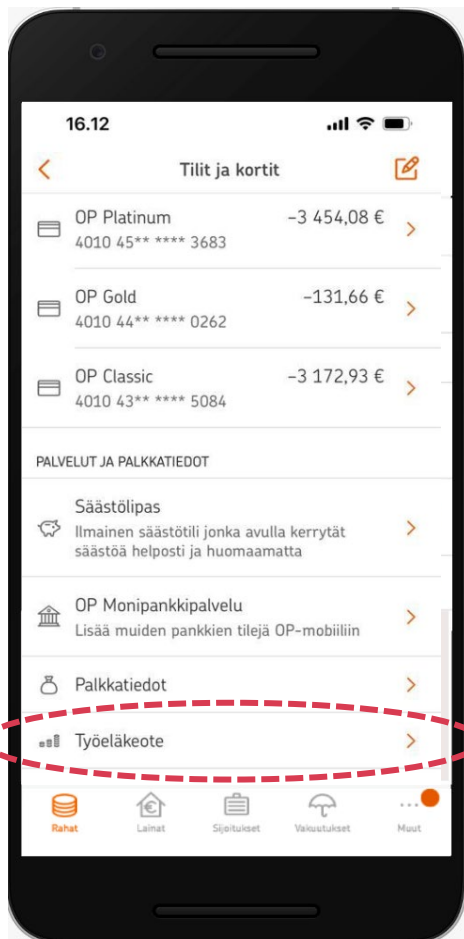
16.12

Tilit ja kortit

OP Platinum –3 454,08 €
4010 45** **** 3683

OP Gold –131,66 €
4010 44** **** 0262

OP Classic –3 172,93 €
4010 43** **** 5084

PALVELUT JA PALKKATIEDOT

Säästölipas
Ilmainen säästötili jonka avulla kerrytät säästöä helposti ja huomaamatta

OP Monipankkipalvelu
Lisää muiden pankkien tilejä OP-mobiiliin

Palkkatiedot

Työeläkeote

Rahat Lainat Sijoitukset Vakuutukset Muut